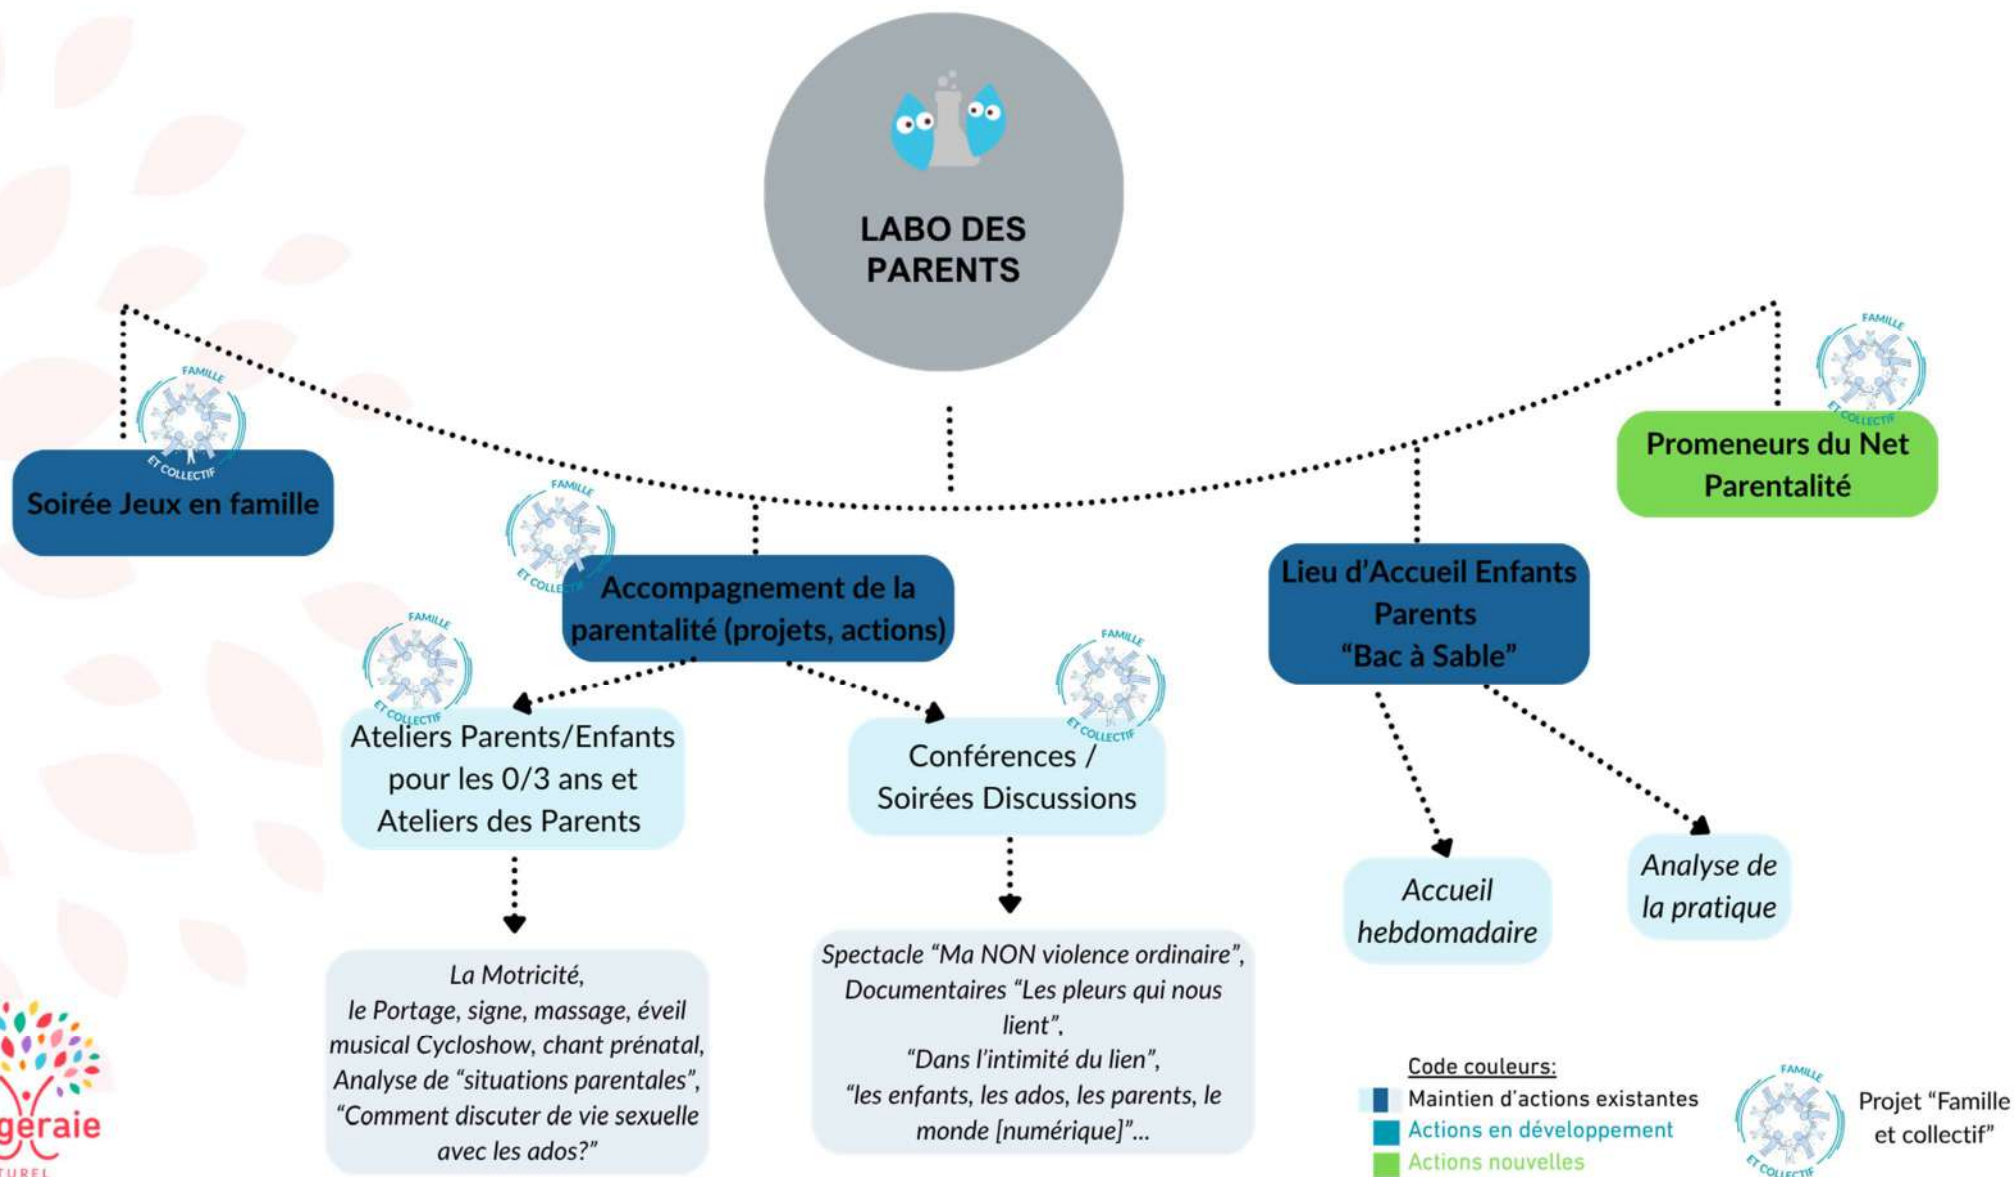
LABO DES PARENTS

FAMILLE ET COLLECTIF

Soirée Jeux en famille

FAMILLE ET COLLECTIF

Accompagnement de la parentalité (projets, actions)

FAMILLE ET COLLECTIF

Promeneurs du Net Parentalité

Lieu d'Accueil Enfants Parents "Bac à Sable"

FAMILLE ET COLLECTIF

Ateliers Parents/Enfants pour les 0/3 ans et Ateliers des Parents

FAMILLE ET COLLECTIF

Conférences / Soirées Discussions

Accueil hebdomadaire

Analyse de la pratique

La Motricité, le Portage, signe, massage, éveil musical Cycloshow, chant prénatal, Analyse de "situations parentales", "Comment discuter de vie sexuelle avec les ados?"

Spectacle "Ma NON violence ordinaire", Documentaires "Les pleurs qui nous lient", "Dans l'intimité du lien", "les enfants, les ados, les parents, le monde [numérique]"...

Code couleurs:
Maintien d'actions existantes
Actions en développement
Actions nouvelles

FAMILLE ET COLLECTIF

Projet "Famille et collectif"

gèraie
TUREL